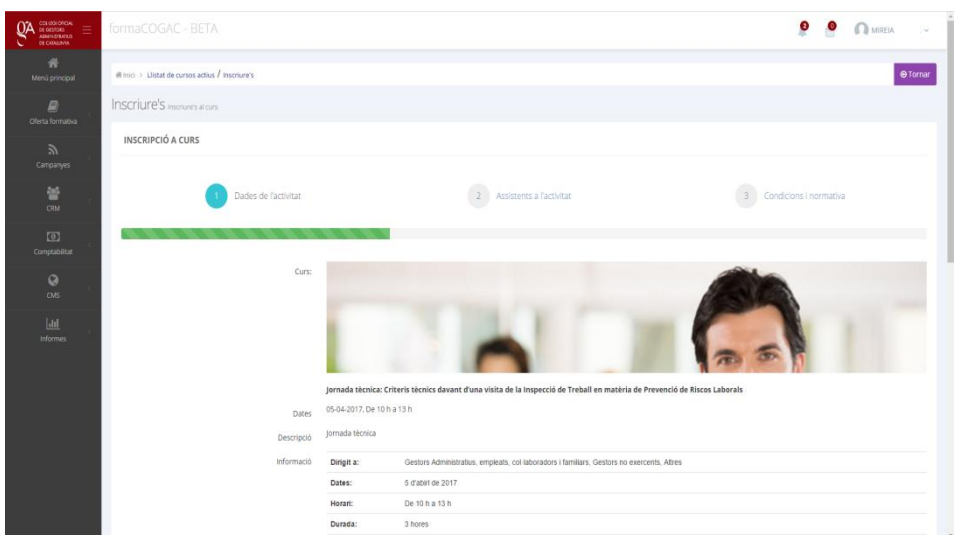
COL·LEGI OFICIAL DE GESTORS ADMINISTRATIUS DE CATALUNYA

formaCOGAC - BETA

MIREIA

Menú principal

Oferta formativa

Campanyes

CRM

Comptabilitat

CMS

Informes

Inici > Llistat de cursos actius / Inscriure's

Tornar

Inscriure's Inscriure's al curs

INSCRIPCIÓ A CURS

1 Dades de l'activitat

2 Assistents a l'activitat

3 Condicions i normativa

Curs:

Jornada tècnica: Criteris tècnics davant d'una visita de la Inspecció de Treball en matèria de Prevenció de Riscos Laborals

Dates 05-04-2017, De 10 h a 13 h

Descripció Jornada tècnica

Informació

| Dirigit a: | Gestors Administratius, empleats, col·laboradors i familiars, Gestors no exercents, Altres |
|---|---|
| Dates: | 5 d'abril de 2017 |
| Horari: | De 10 h a 13 h |
| Durada: | 3 hores |